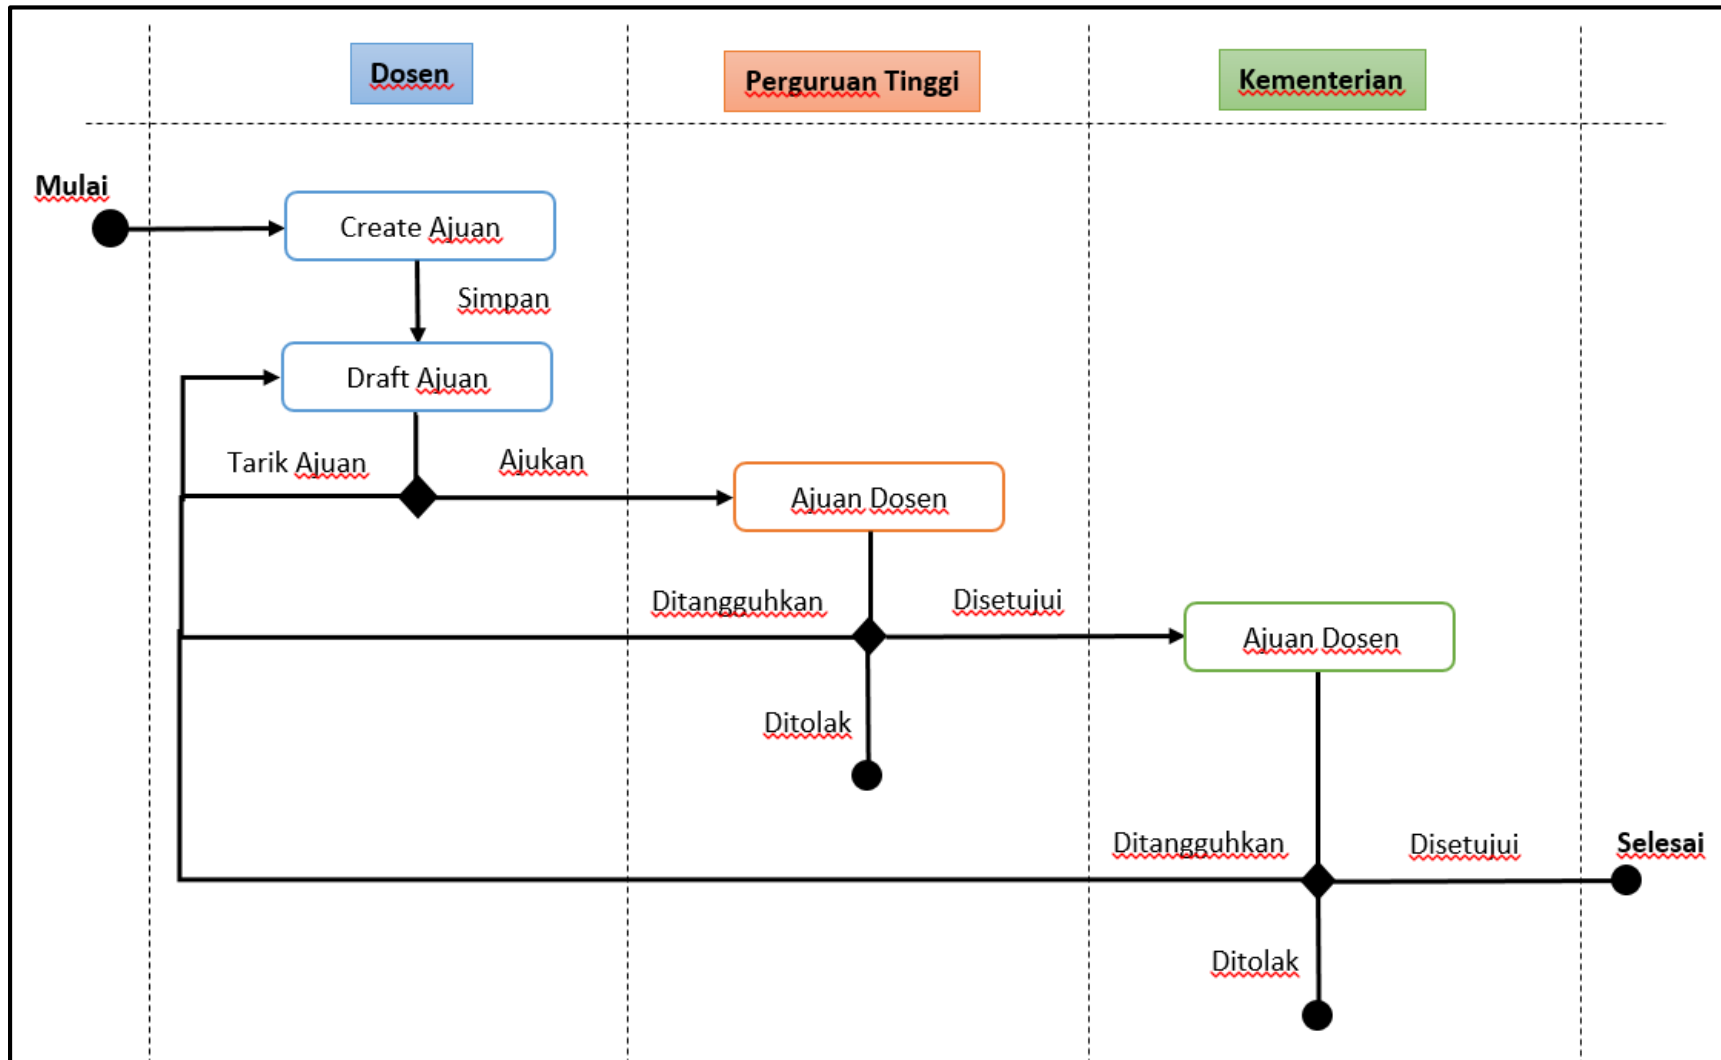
Dosen

Perguruan Tinggi

Kementerian

Mulai

Create Ajuan

Simpan

Draft Ajuan

Tarik Ajuan

Ajukan

Ajuan Dosen

Ditangguhkan

Disetujui

Ajuan Dosen

Ditolak

Ditangguhkan

Disetujui

Selesai

Ditolak